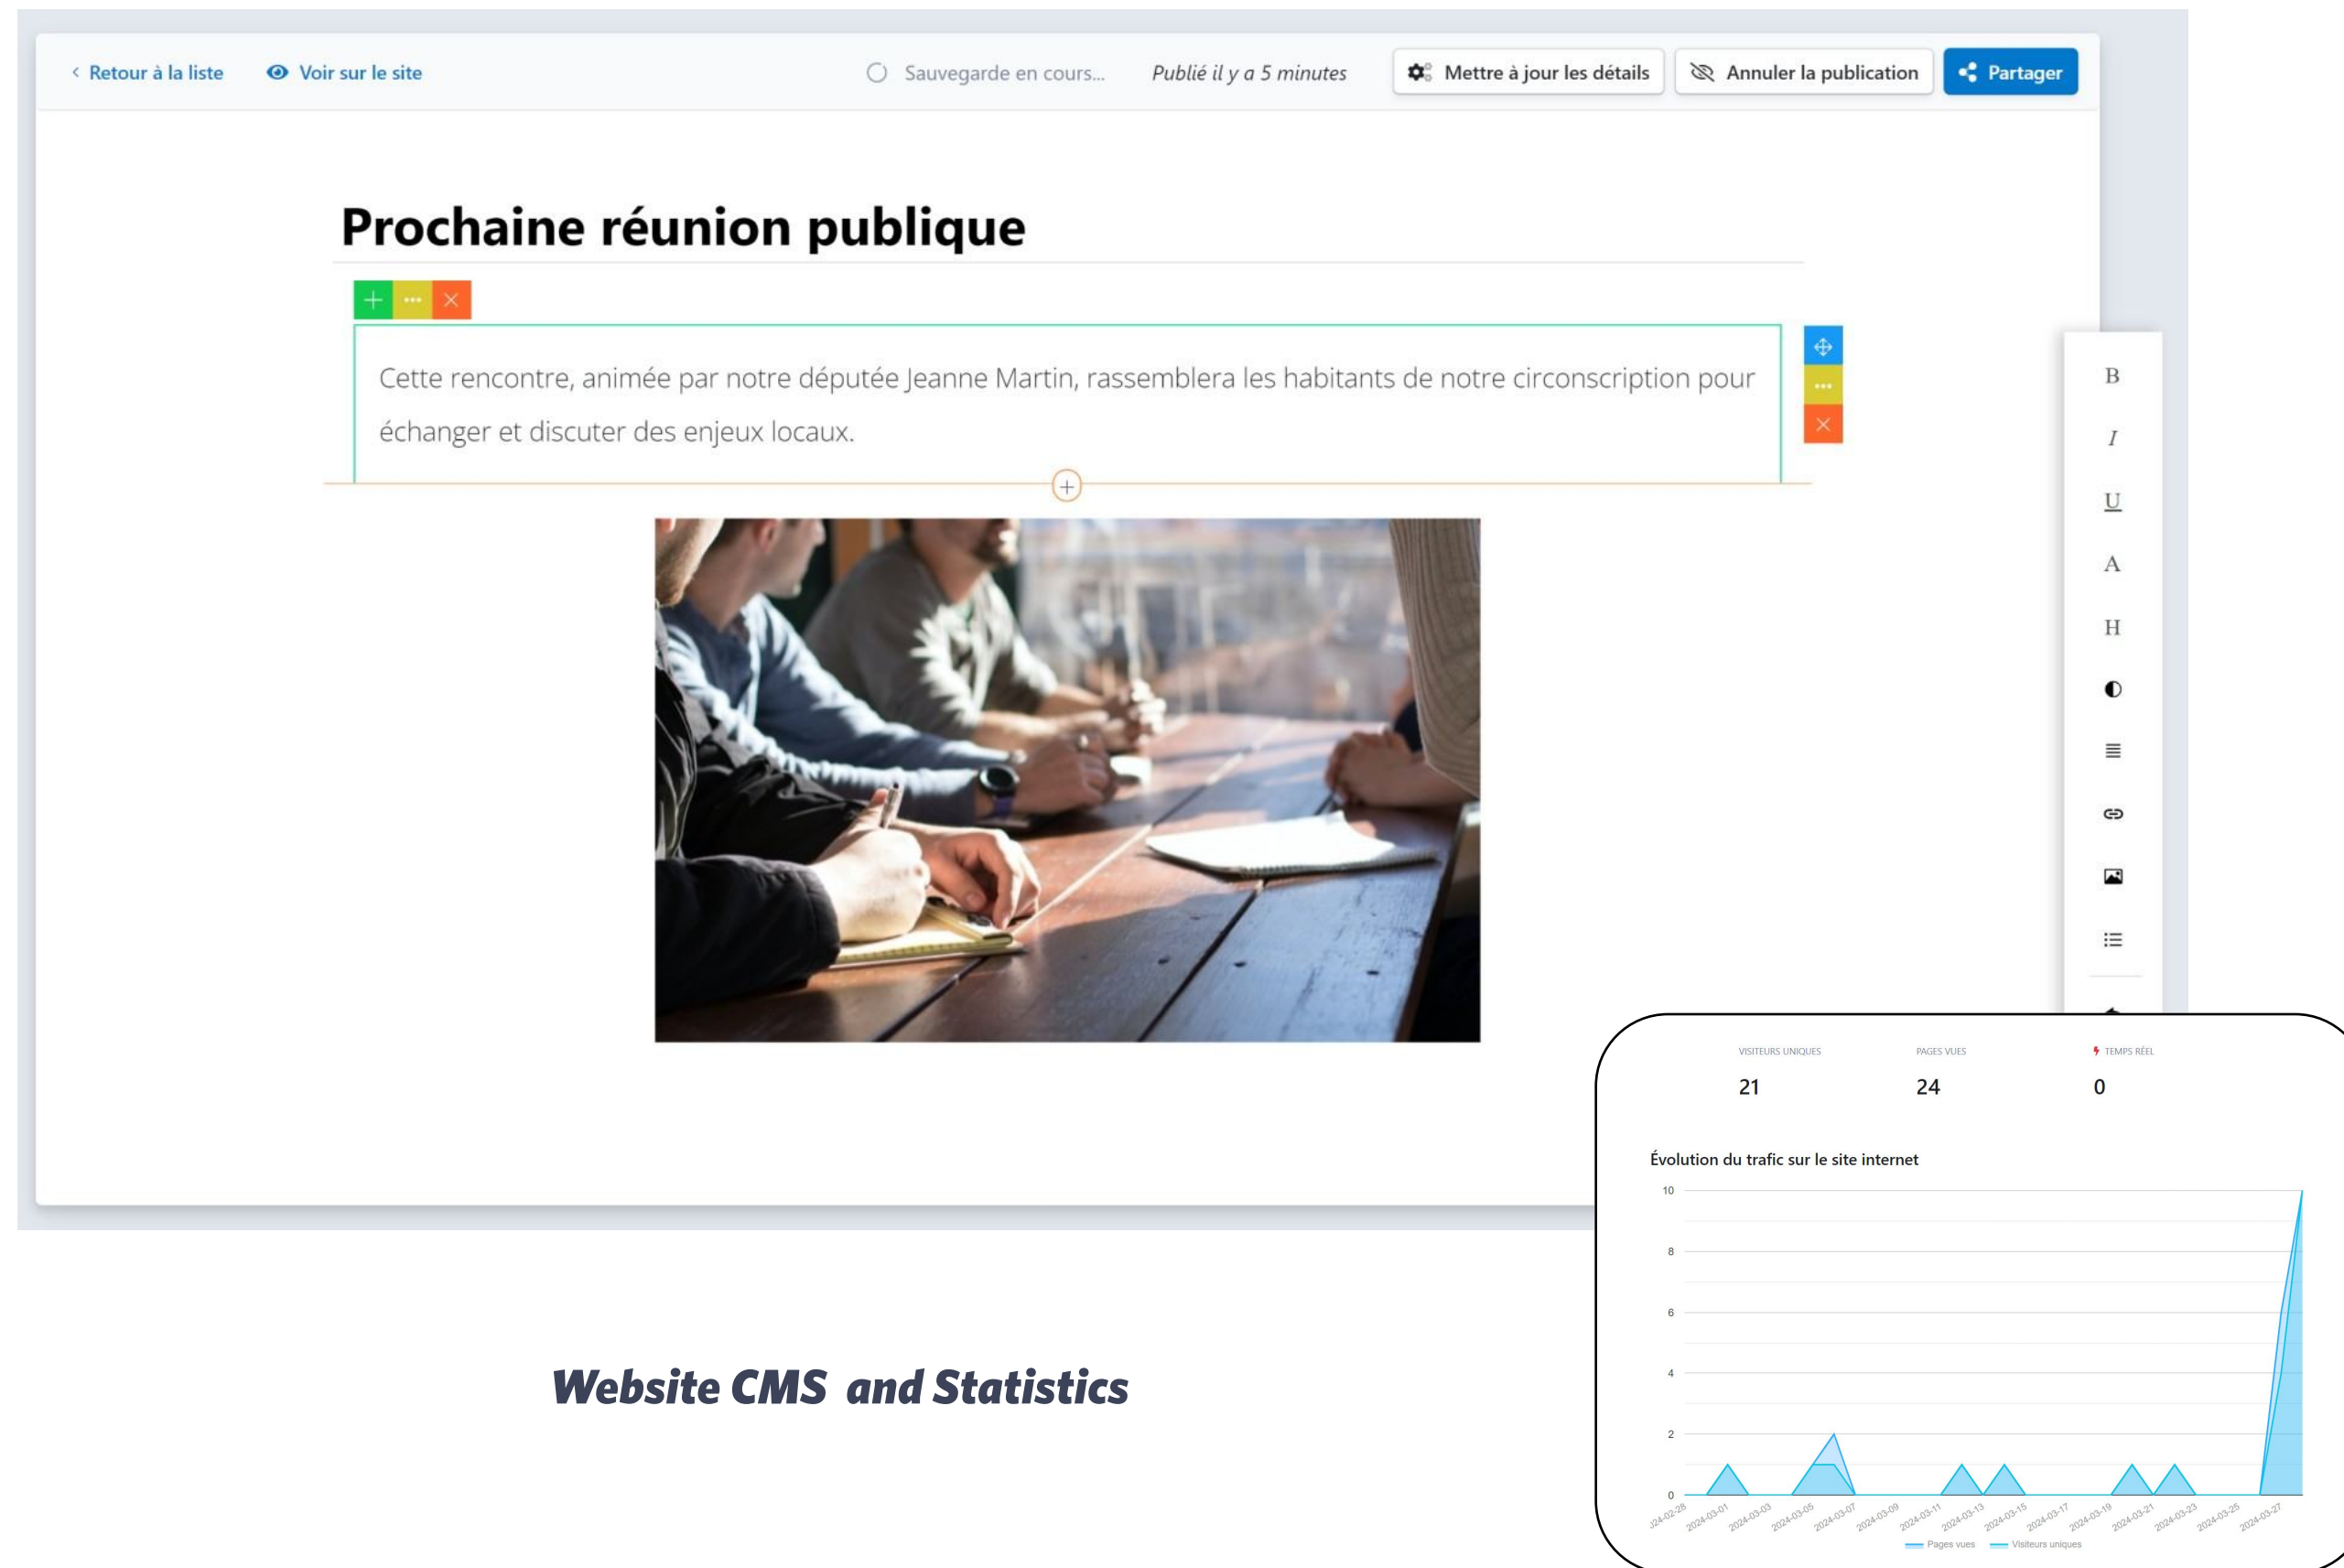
‹ Retour à la liste   Voir sur le site   Sauvegarde en cours...   Publié il y a 5 minutes   Mettre à jour les détails   Annuler la publication   Partager

Prochaine réunion publique

Cette rencontre, animée par notre députée Jeanne Martin, rassemblera les habitants de notre circonscription pour échanger et discuter des enjeux locaux.

B
I
U
A
H

VISITEURS UNIQUES 21
PAGES VUES 24
TEMPS RÉEL 0

Évolution du trafic sur le site internet

10
8
6
4
2
0

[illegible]24-02-28 2024-03-01 2024-03-03 2024-03-05 2024-03-07 2024-03-09 2024-03-11 2024-03-13 2024-03-15 2024-03-17 2024-03-19 2024-03-21 2024-03-23 2024-03-25 2024-03-27

Pages vues   Visiteurs uniques

Website CMS and Statistics